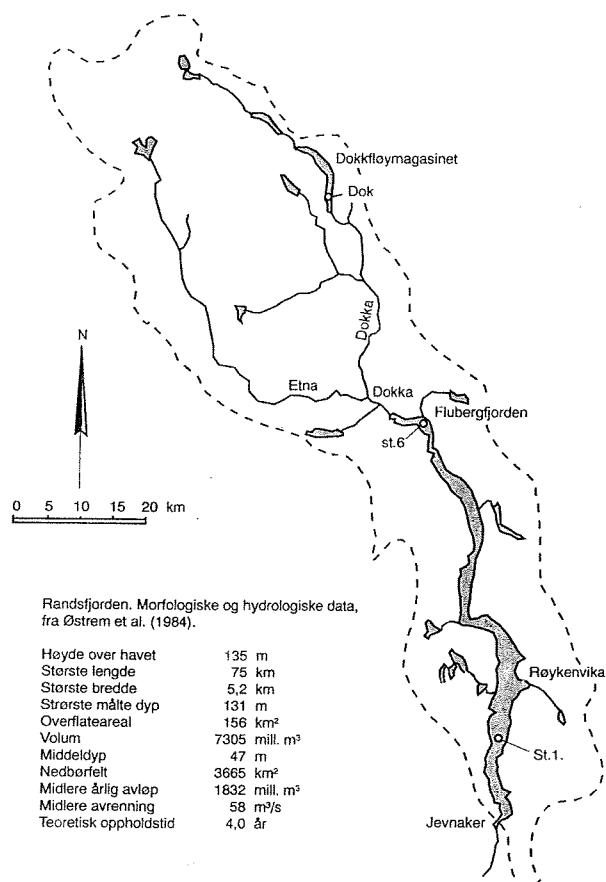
Dokkfløymagasinet

Dok

Dokka

N

Etna

Dokka

Flubergfjorden

st.6

0 5 10 15 20 km

Randsfjorden. Morfologiske og hydrologiske data, fra Østrem et al. (1984).

| | | |
|---|---|---|
| Høyde over havet | 135 | m |
| Største lengde | 75 | km |
| Største bredde | 5,2 | km |
| Strørste målte dyp | 131 | m |
| Overflateareal | 156 | km² |
| Volum | 7305 | mill. m³ |
| Middeldyp | 47 | m |
| Nedbørfelt | 3665 | km² |
| Midlere årlig avløp | 1832 | mill. m³ |
| Midlere avrenning | 58 | m³/s |
| Teoretisk oppholdstid | 4,0 | år |

Røykenvika

St.1.

Jevnaker